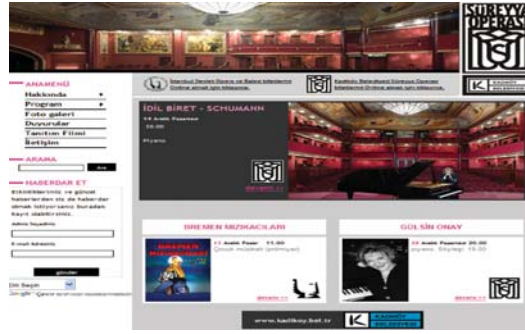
SÜREYYA OPERASI

ANAMENÜ
Hakkında
Program
Foto galeri
Duyurular
Tanıtım Filmi
İletişim

ARAMA
Ara

HABERDAR ET
Etkinliklerimiz ve güncel haberlerden siz de haberdar olmak istiyorsanız buradan kayıt olabilirsiniz.
Adınız Soyadınız
E-mail Adresiniz
gönder

Dili Seçin

İstanbul Devlet Opera ve Balesi biletlerine Online almak için tıklayınız.

Kadıköy Belediyesi Süreyya Operası biletlerine Online almak için tıklayınız.

KADIKÖY BELEDİYESİ

İDİL BİRET - SCHUMANN
14 Aralık Pazartesi
20.00
Piyano
devamı >>

BREMEN MIZIKACILARI
13 Aralık Pazar 11.00
Çocuk müzikali (prömiyer)
devamı >>

GÜLSİN ONAY
28 Aralık Pazartesi 20.00
piyano Söyleşi: 19.00
devamı >>

www.kadikoy.bel.tr
KADIKÖY BELEDİYESİ